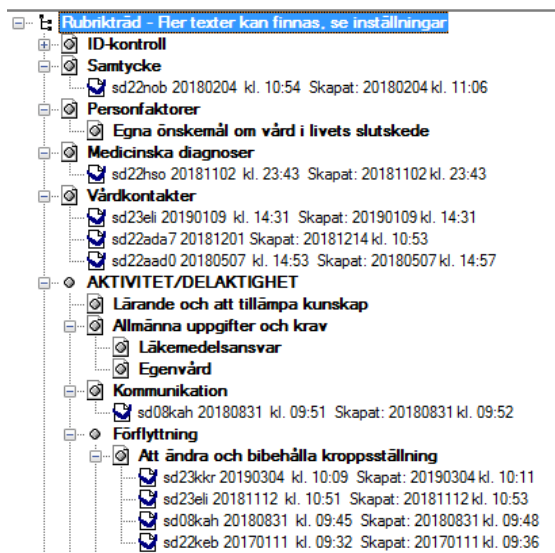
Rubrikträd - Fler texter kan finnas, se inställningar
ID-kontroll
Samtycke
sd22nob 20180204 kl. 10:54 Skapat: 20180204 kl. 11:06
Personfaktorer
Egna önskemål om vård i livets slutskede
Medicinska diagnoser
sd22hso 20181102 kl. 23:43 Skapat: 20181102 kl. 23:43
Vårdkontakter
sd23eli 20190109 kl. 14:31 Skapat: 20190109 kl. 14:31
sd22ada7 20181201 Skapat: 20181214 kl. 10:53
sd22aad0 20180507 kl. 14:53 Skapat: 20180507 kl. 14:57
AKTIVITET/DELAKTIGHET
Lärande och att tillämpa kunskap
Allmänna uppgifter och krav
Läkemedelsansvar
Egenvård
Kommunikation
sd08kah 20180831 kl. 09:51 Skapat: 20180831 kl. 09:52
Förflyttning
Att ändra och bibehålla kroppsställning
sd23kkr 20190304 kl. 10:09 Skapat: 20190304 kl. 10:11
sd23eli 20181112 kl. 10:51 Skapat: 20181112 kl. 10:53
sd08kah 20180831 kl. 09:45 Skapat: 20180831 kl. 09:48
sd22keb 20170111 kl. 09:32 Skapat: 20170111 kl. 09:36